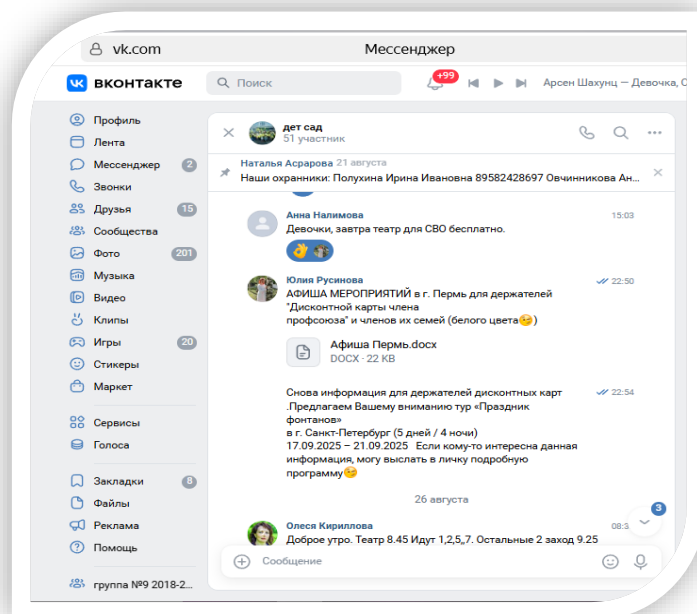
vk.com Мессенджер

вконтакте Поиск +99 Арсен Шахунц — Девочка, С

Профиль
Лента
Мессенджер 2
Звонки
Друзья 15
Сообщества
Фото 201
Музыка
Видео
Клипы
Игры 20
Стикеры
Маркет

Сервисы
Голоса

Закладки 8
Файлы
Реклама
Помощь

группа №9 2018-2...

дет сад
51 участник

Наталья Асрарова 21 августа
Наши охранники: Полухина Ирина Ивановна 89582428697 Овчинникова Ан...

Анна Налимова 15:03
Девочки, завтра театр для СВО бесплатно.

Юлия Русинова 22:50
АФИША МЕРОПРИЯТИЙ в г. Пермь для держателей "Дисконтной карты члена профсоюза" и членов их семей (белого цвета😏)

Афиша Пермь.docx
DOCX · 22 KB

22:54
Снова информация для держателей дисконтных карт .Предлагаем Вашему вниманию тур «Праздник фонтанов»
в г. Санкт-Петербург (5 дней / 4 ночи)
17.09.2025 – 21.09.2025 Если кому-то интересна данная информация, могу выслать в личку подробную программу😏

26 августа

Олеся Кириллова 08:3
Доброе утро. Театр 8.45 Идут 1,2,5,,7. Остальные 2 заход 9.25

3

Сообщение